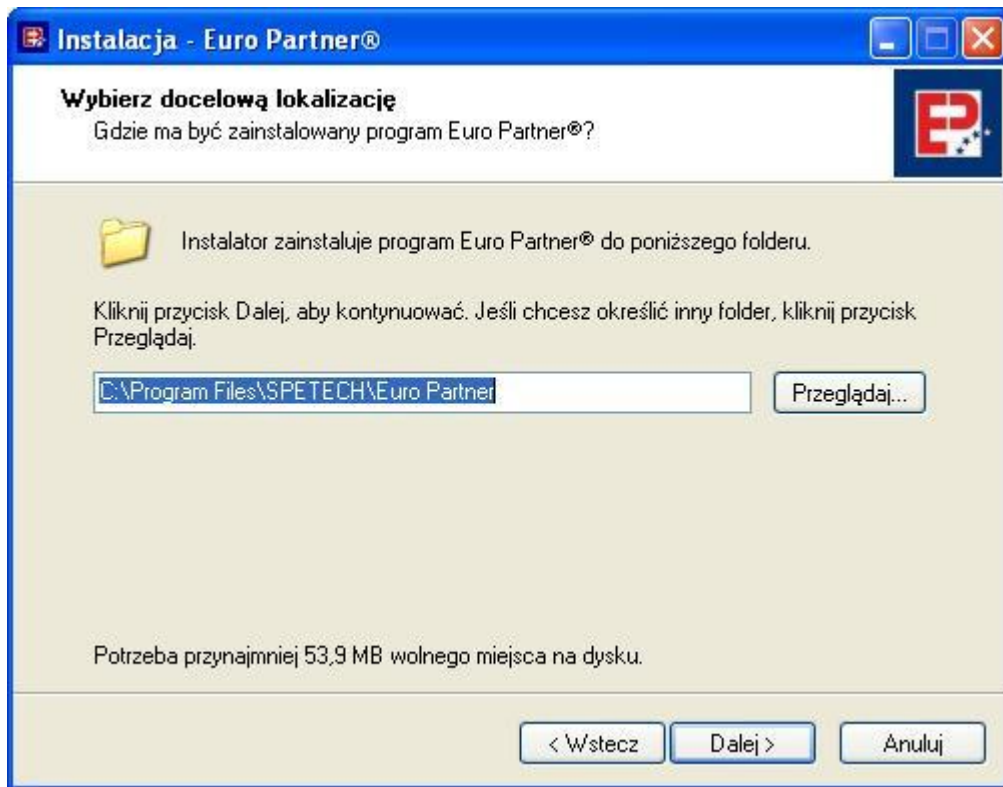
Instalacja - Euro Partner®

Wybierz docelową lokalizację
Gdzie ma być zainstalowany program Euro Partner®?

Instalator zainstaluje program Euro Partner® do poniższego folderu.

Kliknij przycisk Dalej, aby kontynuować. Jeśli chcesz określić inny folder, kliknij przycisk Przeglądaj.

C:\Program Files\SPETECH\Euro Partner

Przeglądaj...

Potrzeba przynajmniej 53,9 MB wolnego miejsca na dysku.

< Wstecz

Dalej >

Anuluj